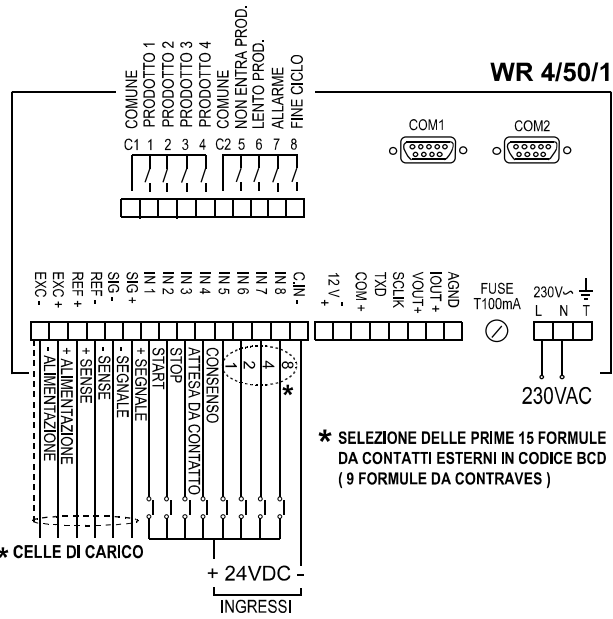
WR 4/50/1

COMUNE
PRODOTTO 1
PRODOTTO 2
PRODOTTO 3
PRODOTTO 4
COMUNE
NON ENTRA PROD.
LENTO PROD.
ALLARME
FINE CICLO

C1 1 2 3 4 C2 5 6 7 8

COM1
COM2

EXC -
EXC +
REF +
REF -
SIG -
SIG +
IN 1
IN 2
IN 3
IN 4
IN 5
IN 6
IN 7
IN 8
C.IN -

12 V -
+
COM +
TXD
SCLK
VOUT+
IOUT +
AGND

FUSE
T100mA

230V~
L N T

230VAC

- ALIMENTAZIONE
+ ALIMENTAZIONE
+ SENSE
- SENSE
- SEGNALE
+ SEGNALE
START
STOP
ATTESA DA CONTATTO
CONSENSO
1
2
4
8
*

* SELEZIONE DELLE PRIME 15 FORMULE DA CONTATTI ESTERNI IN CODICE BCD ( 9 FORMULE DA CONTRAVES )

* CELLE DI CARICO

+ 24VDC -
INGRESSI